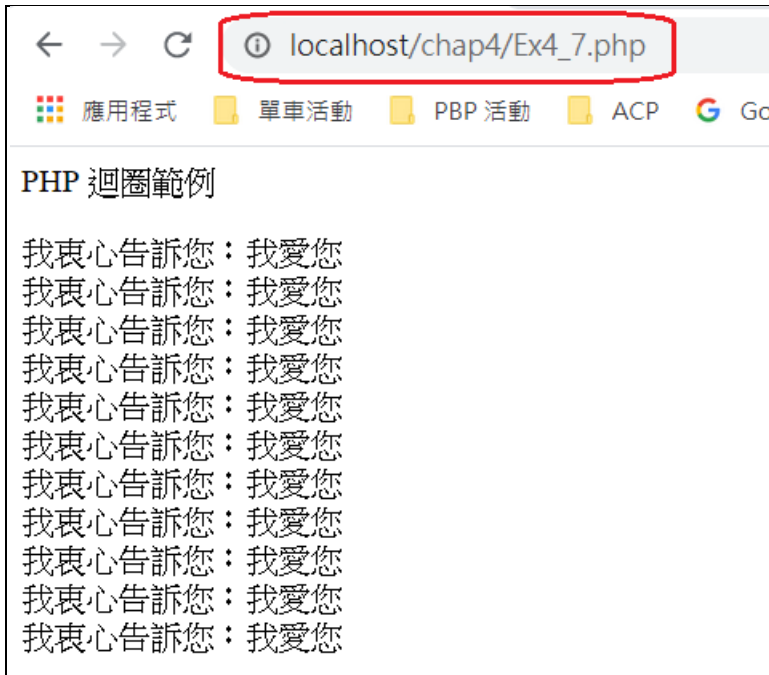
localhost/chap4/Ex4_7.php

應用程式 單車活動 PBP 活動 ACP Go

PHP 迴圈範例

我衷心告訴您：我愛您
我衷心告訴您：我愛您
我衷心告訴您：我愛您
我衷心告訴您：我愛您
我衷心告訴您：我愛您
我衷心告訴您：我愛您
我衷心告訴您：我愛您
我衷心告訴您：我愛您
我衷心告訴您：我愛您
我衷心告訴您：我愛您
我衷心告訴您：我愛您